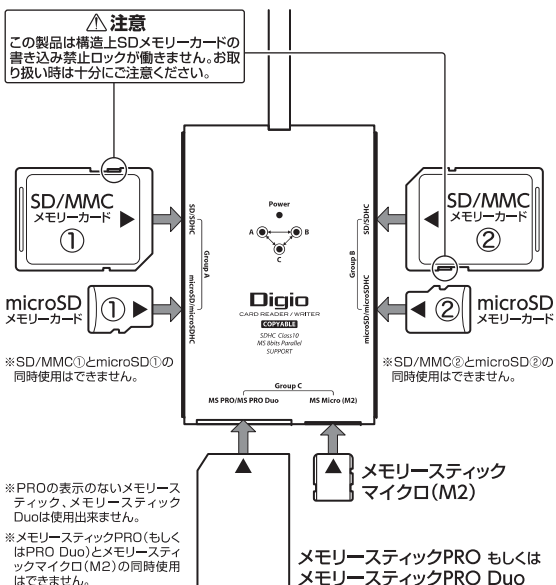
⚠注意
この製品は構造上SDメモリーカードの書き込み禁止ロックが働きません。お取り扱い時は十分にご注意ください。

SD/MMC
メモリーカード
①

microSD
メモリーカード
①

SD/SDHC
Group A
microSD/microSDHC

Power
A
B
C

Digio
CARD READER / WRITER
COPYABLE
SDHC Class10
MS 8bits Parallel
SUPPORT

SD/SDHC
Group B
microSD/microSDHC

SD/MMC
メモリーカード
②

microSD
メモリーカード
②

※SD/MMC①とmicroSD①の同時使用はできません。

※SD/MMC②とmicroSD②の同時使用はできません。

Group C
MS PRO/MS PRO Duo
MS Micro (M2)

メモリースティック
マイクロ(M2)

※PROの表示のないメモリースティック、メモリースティックDuoは使用出来ません。

※メモリースティックPRO(もしくはPRO Duo)とメモリースティックマイクロ(M2)の同時使用はできません。

メモリースティックPRO もしくは
メモリースティックPRO Duo